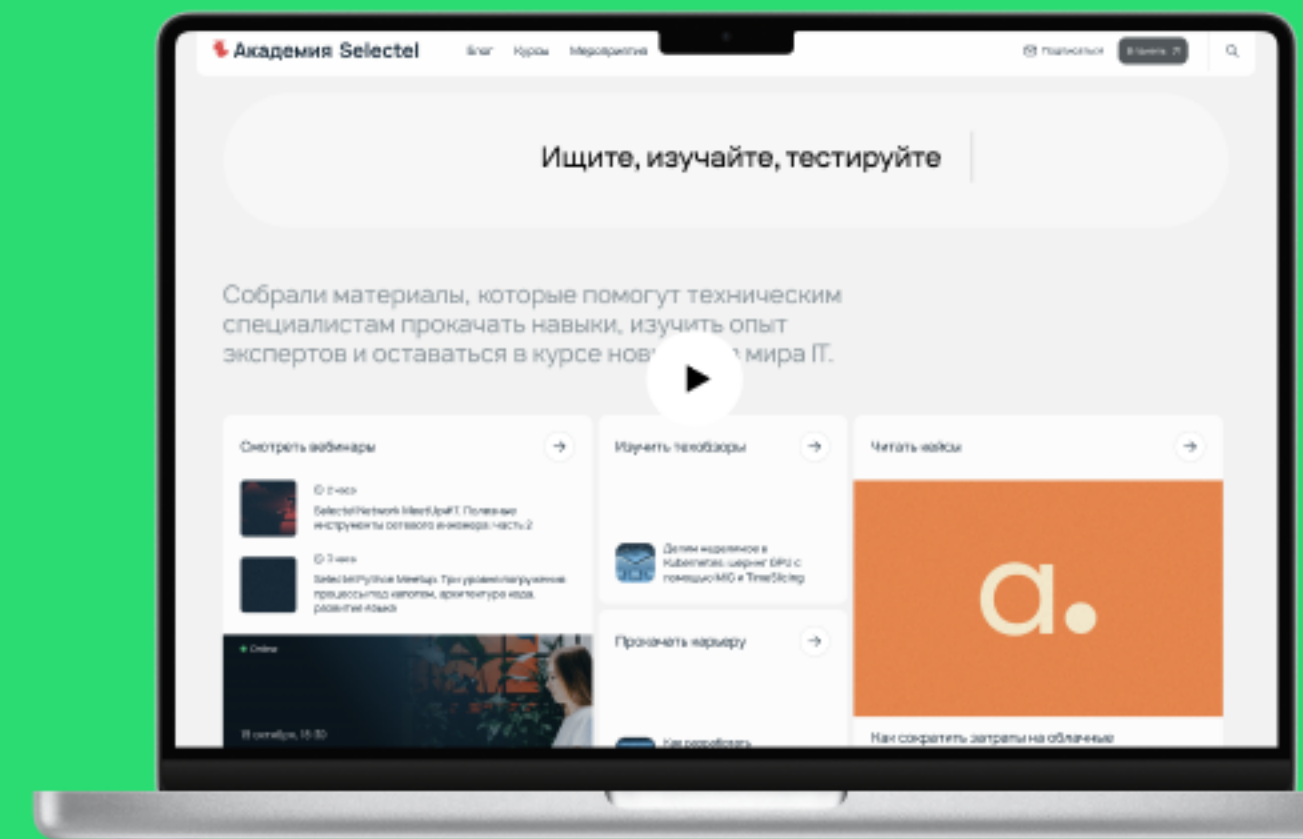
Академия Selectel

Блог Курсы Мероприятия

Подписаться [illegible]

Ищите, изучайте, тестируйте

Собрали материалы, которые помогут техническим специалистам прокачать навыки, изучить опыт экспертов и оставаться в курсе нов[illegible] мира IT.

Смотреть вебинары

2 часа

Selectel Network MeetUp#1. Полезные инструменты сетевого инженера: часть 2

3 часа

Selectel Python Meetup: Три уровня погружения: процессы под капотом, архитектура кода, развитие языка

Online

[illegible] октября, 15:00

Изучить техобзоры

Делим неделимое в Kubernetes: шеринг GPU с помощью MIG и TimeSlicing

Прокачать карьеру

Как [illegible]

Читать кейсы

a.

Как сократить затраты на облачные